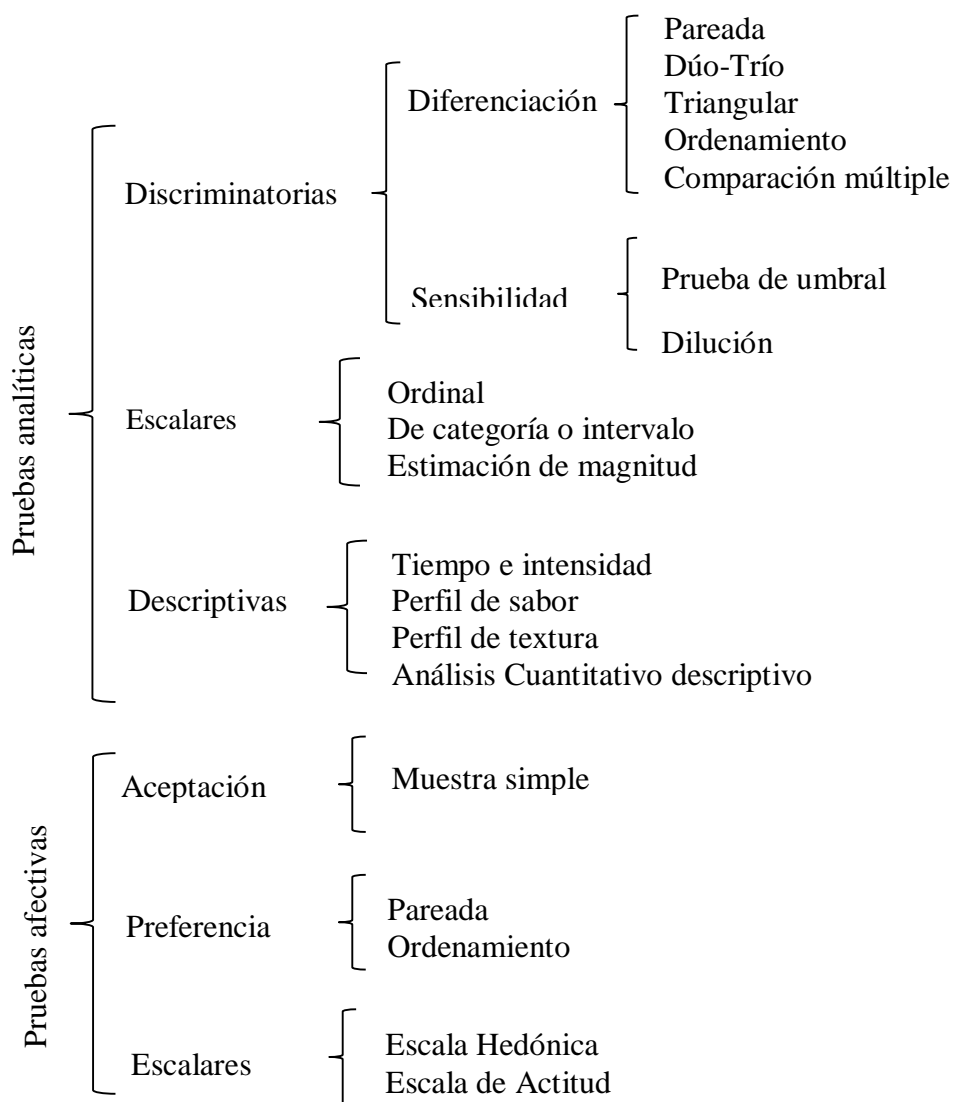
Pruebas analíticas

Discriminatorias

Diferenciación

Pareada
Dúo-Trío
Triangular
Ordenamiento
Comparación múltiple

Sensibilidad

Prueba de umbral
Dilución

Escalares

Ordinal
De categoría o intervalo
Estimación de magnitud

Descriptivas

Tiempo e intensidad
Perfil de sabor
Perfil de textura
Análisis Cuantitativo descriptivo

Pruebas afectivas

Aceptación

Muestra simple

Preferencia

Pareada
Ordenamiento

Escalares

Escala Hedónica
Escala de Actitud